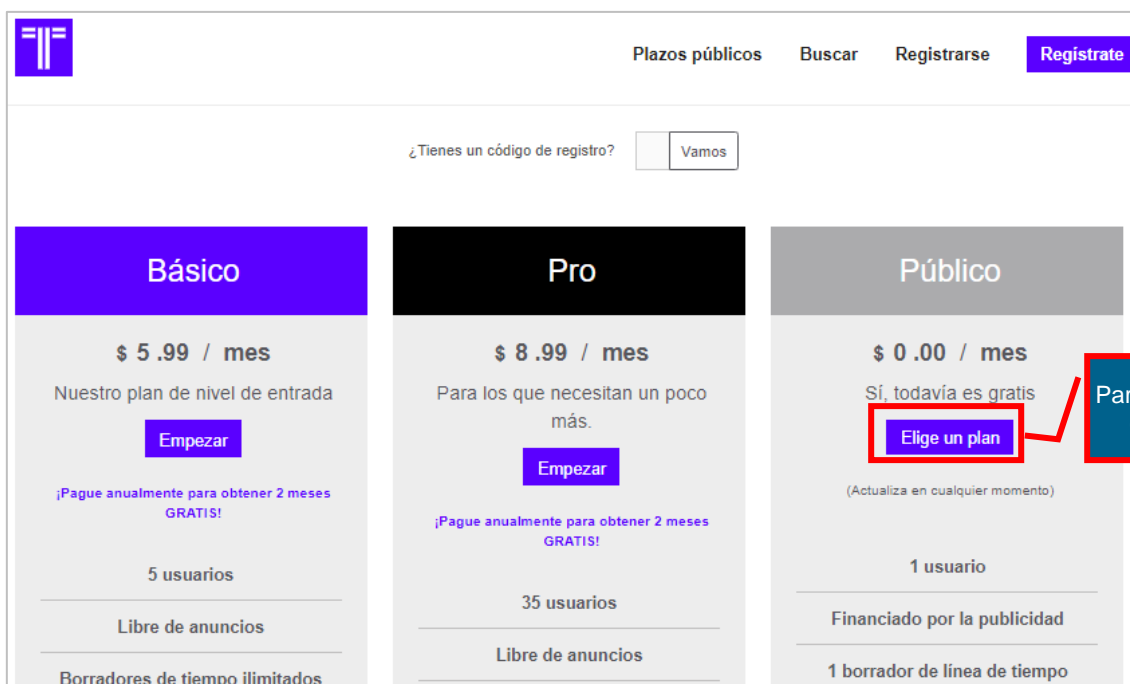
Plazos públicos Buscar Registrarse Regístrate

¿Tienes un código de registro? Vamos

Básico

$ 5 .99 / mes

Nuestro plan de nivel de entrada

Empezar

¡Pague anualmente para obtener 2 meses GRATIS!

5 usuarios

Libre de anuncios

Borradores de tiempo ilimitados

Pro

$ 8 .99 / mes

Para los que necesitan un poco más.

Empezar

¡Pague anualmente para obtener 2 meses GRATIS!

35 usuarios

Libre de anuncios

Público

$ 0 .00 / mes

Sí, todavía es gratis

Elige un plan

(Actualiza en cualquier momento)

1 usuario

Financiado por la publicidad

1 borrador de línea de tiempo

Par